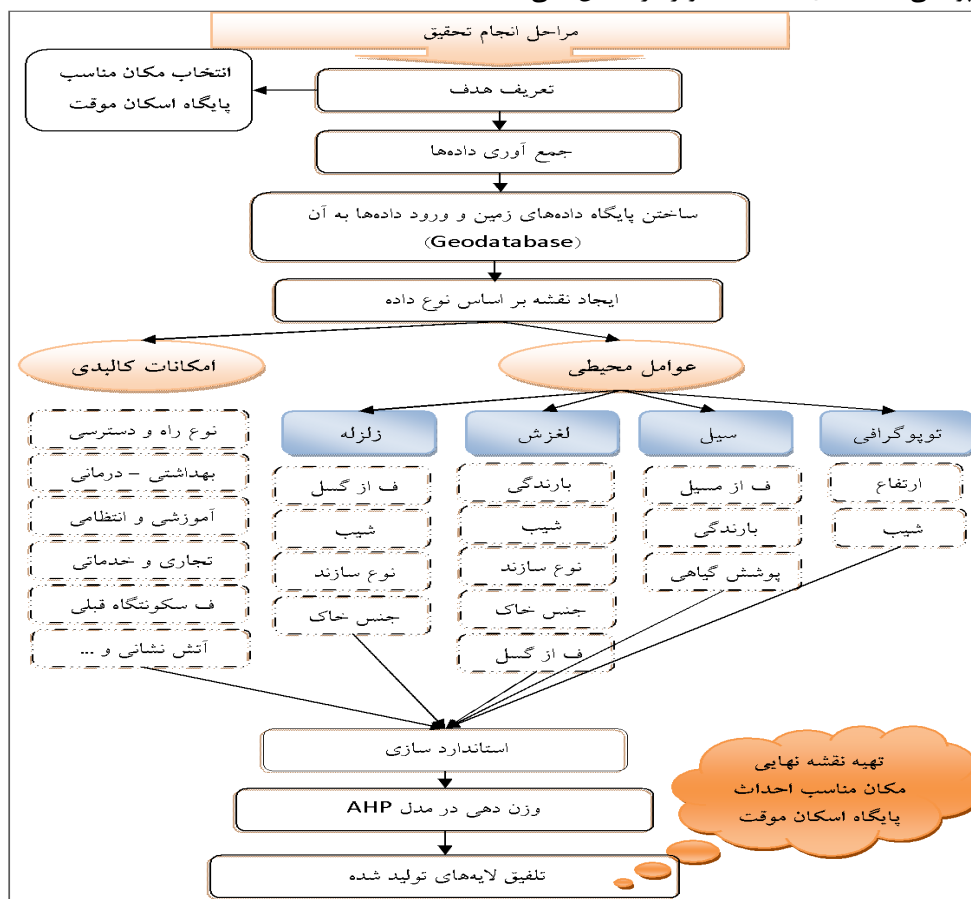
مراحل انجام تحقیق

انتخاب مکان مناسب پایگاه اسکان موقت

تعریف هدف

جمع آوری داده‌ها

ساختن پایگاه داده‌های زمین و ورود داده‌ها به آن (Geodatabase)

ایجاد نقشه بر اساس نوع داده

امکانات کالبدی

عوامل محیطی

نوع راه و دسترسی
بهداشتی - درمانی
آموزشی و انتظامی
تجاری و خدماتی
ف سکونتگاه قبلی
آتش نشانی و ...

زلزله
ف از گسل
شیب
نوع سازند
جنس خاک

لغزش
بارندگی
شیب
نوع سازند
جنس خاک
ف از گسل

سیل
ف از مسیل
بارندگی
پوشش گیاهی

توپوگرافی
ارتفاع
شیب

استاندارد سازی

وزن دهی در مدل AHP

تلفیق لایه‌های تولید شده

تهیه نقشه نهایی مکان مناسب احداث پایگاه اسکان موقت